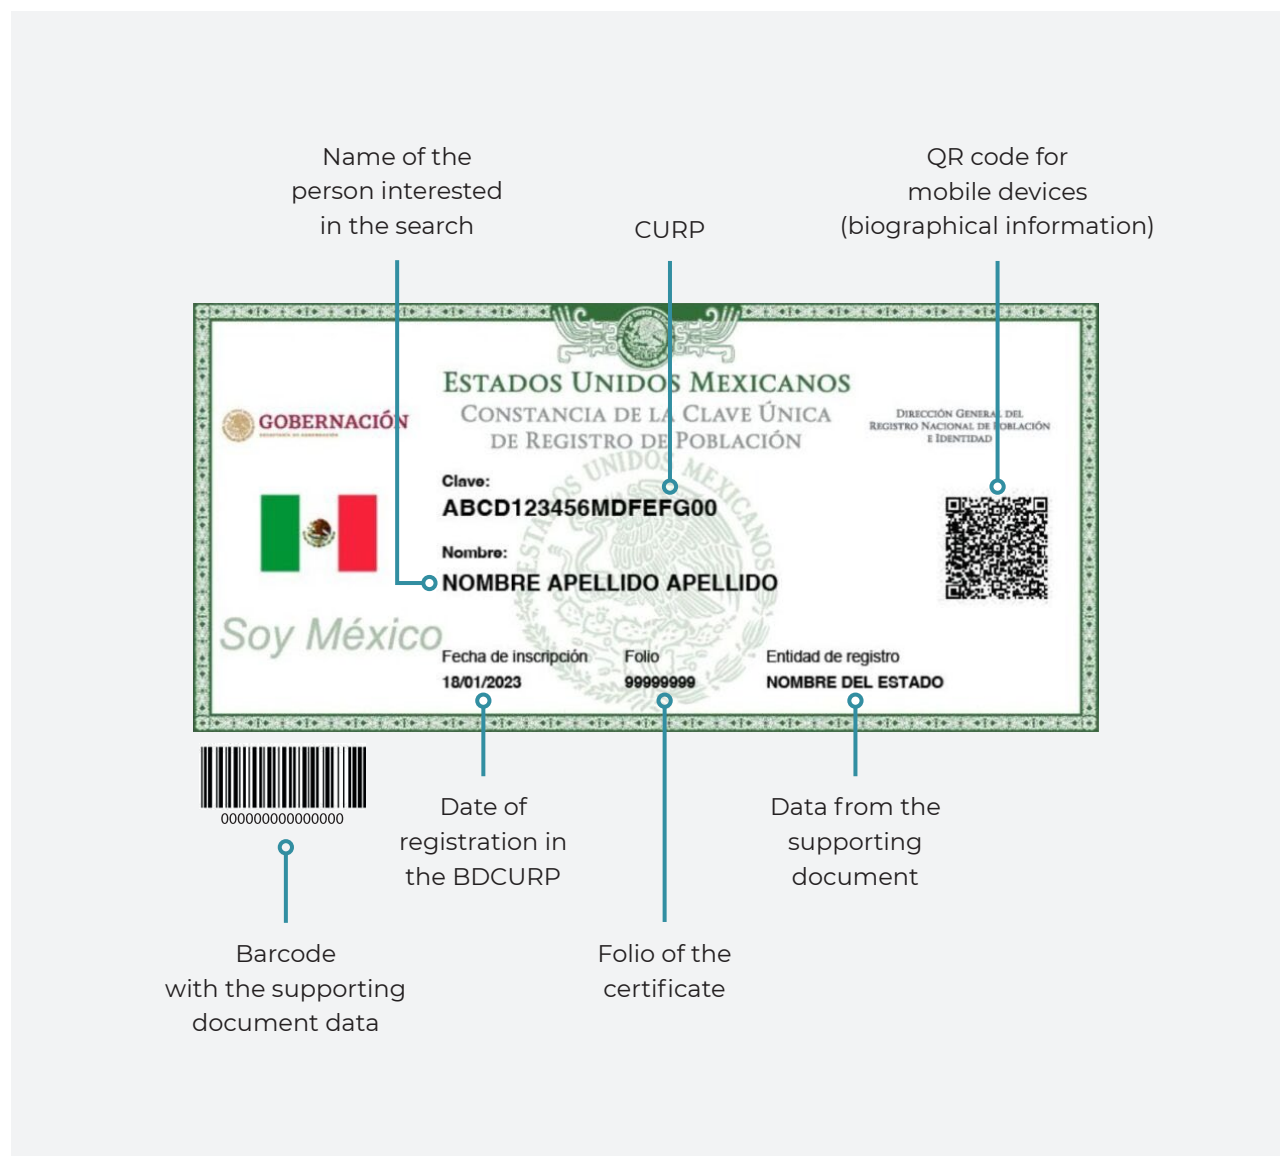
Name of the person interested in the search

CURP

QR code for mobile devices (biographical information)

ESTADOS UNIDOS MEXICANOS
CONSTANCIA DE LA CLAVE ÚNICA DE REGISTRO DE POBLACIÓN

GOBERNACIÓN

DIRECCIÓN GENERAL DEL REGISTRO NACIONAL DE POBLACIÓN E IDENTIDAD

Clave:
ABCD123456MDFEFG00

Nombre:
NOMBRE APELLIDO APELLIDO

Soy México

Fecha de inscripción
18/01/2023

Folio
99999999

Entidad de registro
NOMBRE DEL ESTADO

000000000000000

Date of registration in the BDCURP

Data from the supporting document

Barcode with the supporting document data

Folio of the certificate